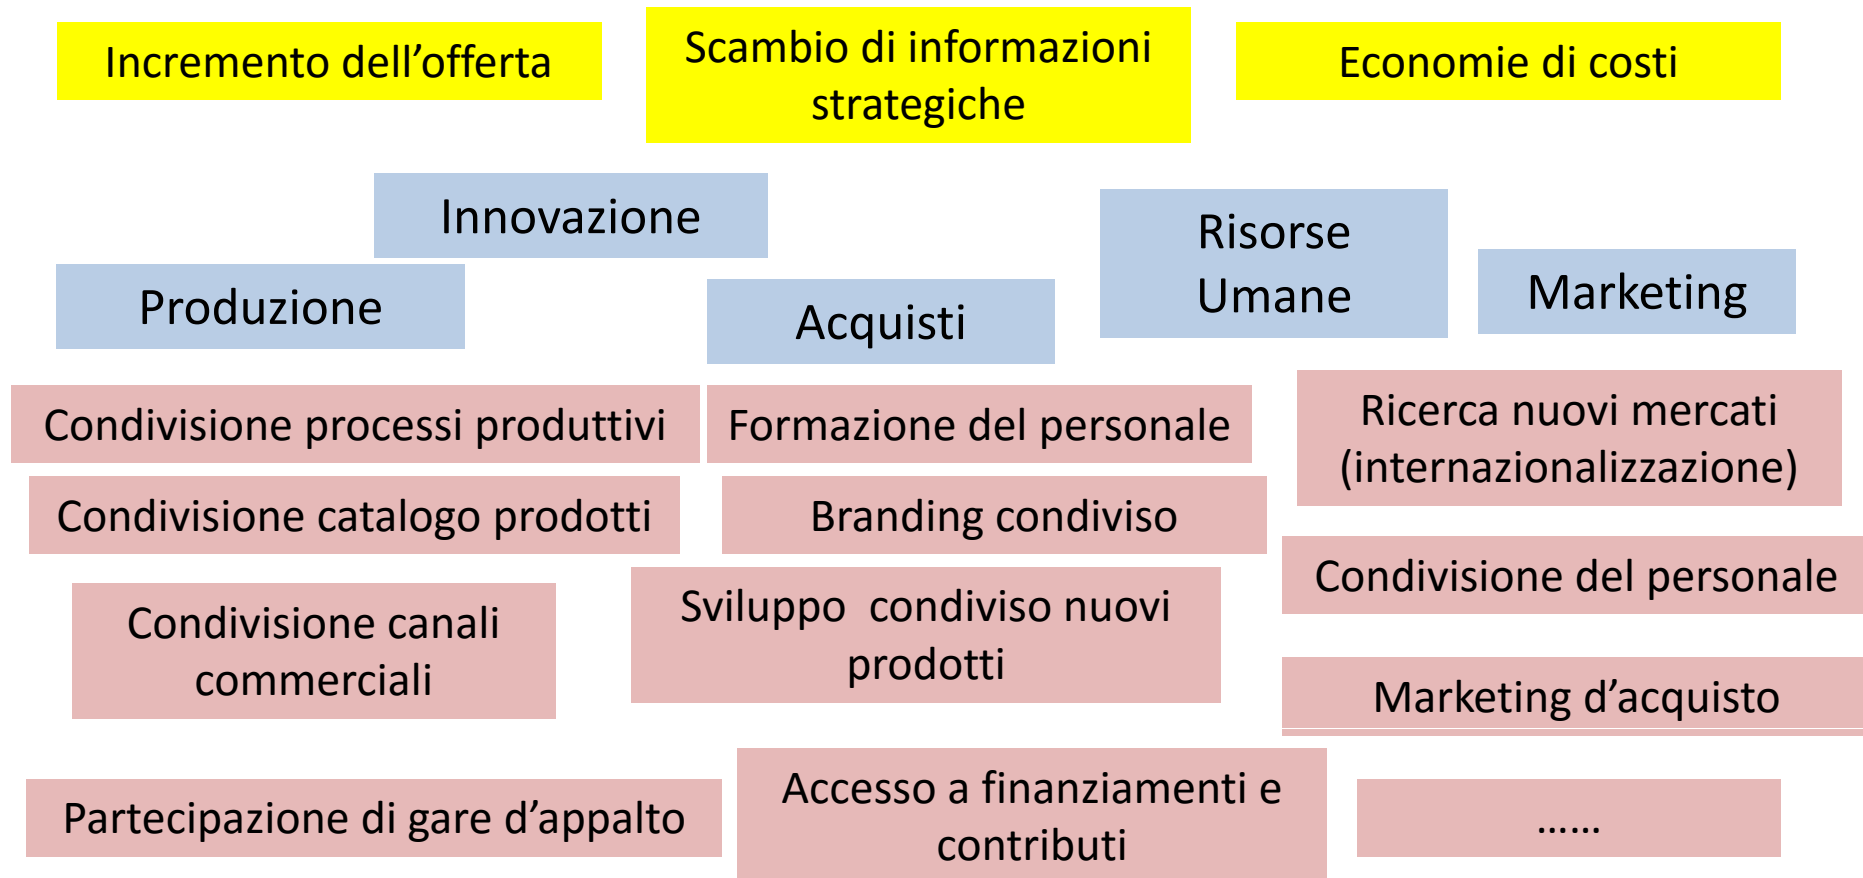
Incremento dell’offerta

Scambio di informazioni strategiche

Economie di costi

Innovazione

Produzione

Acquisti

Risorse Umane

Marketing

Condivisione processi produttivi

Formazione del personale

Ricerca nuovi mercati (internazionalizzazione)

Condivisione catalogo prodotti

Branding condiviso

Condivisione del personale

Condivisione canali commerciali

Sviluppo condiviso nuovi prodotti

Marketing d’acquisto

Partecipazione di gare d’appalto

Accesso a finanziamenti e contributi

……